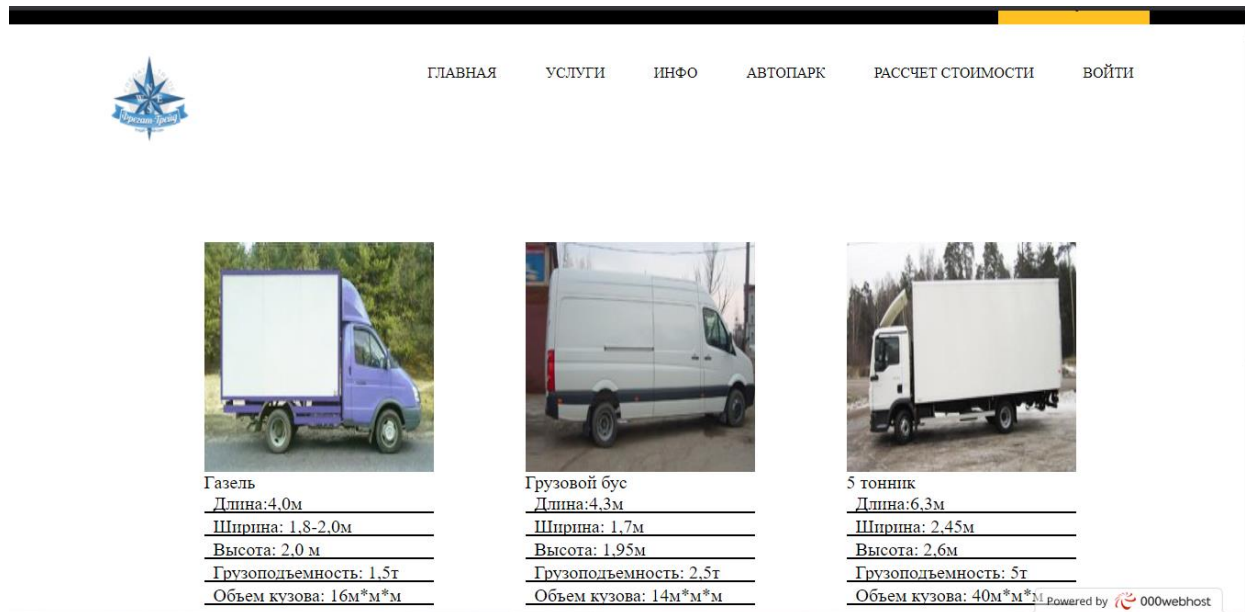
ГЛАВНАЯ УСЛУГИ ИНФО АВТОПАРК РАССЧЕТ СТОИМОСТИ ВОЙТИ

Фрегат-Трейд

Газель
Длина:4,0м
Ширина: 1,8-2,0м
Высота: 2,0 м
Грузоподъемность: 1,5т
Объем кузова: 16м*м*м

Грузовой бус
Длина:4,3м
Ширина: 1,7м
Высота: 1,95м
Грузоподъемность: 2,5т
Объем кузова: 14м*м*м

5 тонник
Длина:6,3м
Ширина: 2,45м
Высота: 2,6м
Грузоподъемность: 5т
Объем кузова: 40м*м*м

Powered by 000webhost